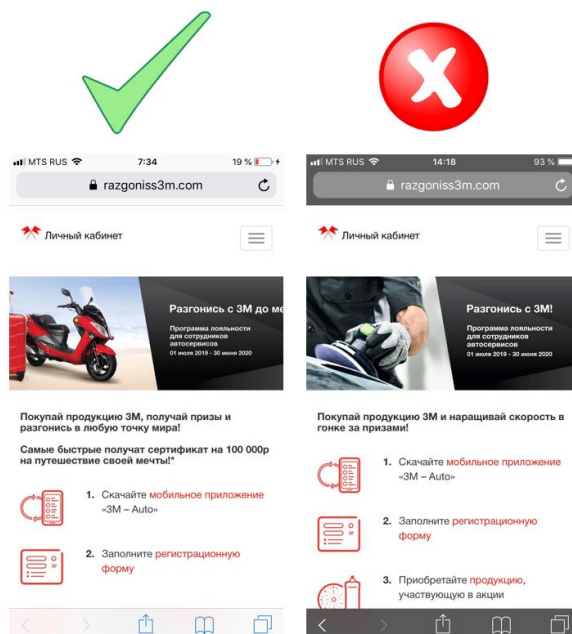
MTS RUS 7:34 19 %

razgoniss3m.com

Личный кабинет

Разгонись с 3М до ме

Программа лояльности для сотрудников автосервисов
01 июля 2019 – 30 июня 2020

Покупай продукцию 3М, получай призы и разгонись в любую точку мира!

Самые быстрые получат сертификат на 100 000р на путешествие своей мечты!*

1. Скачайте мобильное приложение «3М – Auto»

2. Заполните регистрационную форму

MTS RUS 14:18 93 %

razgoniss3m.com

Личный кабинет

Разгонись с 3М!

Программа лояльности для сотрудников автосервисов
01 июля 2019 – 30 июня 2020

Покупай продукцию 3М и наращивай скорость в гонке за призами!

1. Скачайте мобильное приложение «3М – Auto»

2. Заполните регистрационную форму

3. Приобретайте продукцию, участвующую в акции